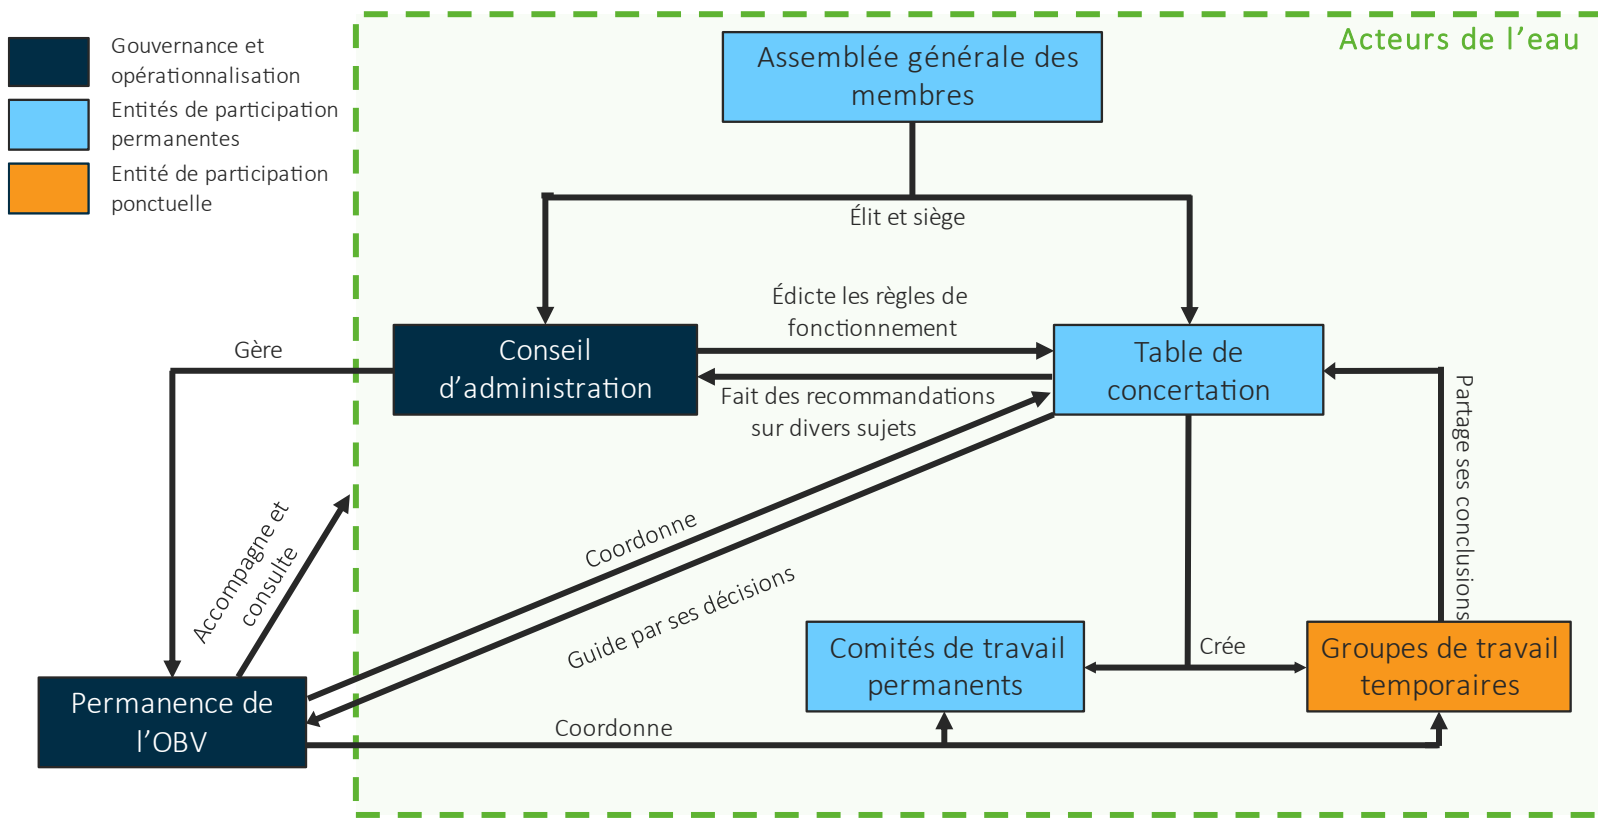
Gouvernance et opérationnalisation

Entités de participation permanentes

Entité de participation ponctuelle

Acteurs de l'eau

Assemblée générale des membres

Élit et siège

Édicte les règles de fonctionnement

Gère

Conseil d'administration

Table de concertation

Fait des recommandations sur divers sujets

Partage ses conclusions

Accompagne et consulte

Coordonne

Guide par ses décisions

Crée

Comités de travail permanents

Groupes de travail temporaires

Permanence de l'OBV

Coordonne